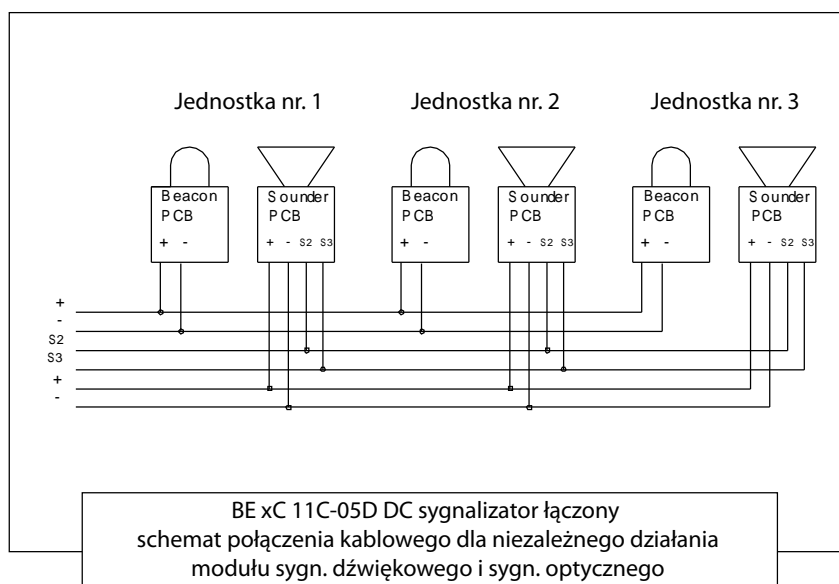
Jednostka nr. 1

Jednostka nr. 2

Jednostka nr. 3

Beacon PCB
+ -

Sounder PCB
+ - S2 S3

Beacon PCB
+ -

Sounder PCB
+ - S2 S3

Beacon PCB
+ -

Sounder PCB
+ - S2 S3

+
-
S2
S3
+
-

BE xC 11C-05D DC sygnalizator łączony
schemat połączenia kablowego dla niezależnego działania
modułu sygn. dźwiękowego i sygn. optycznego